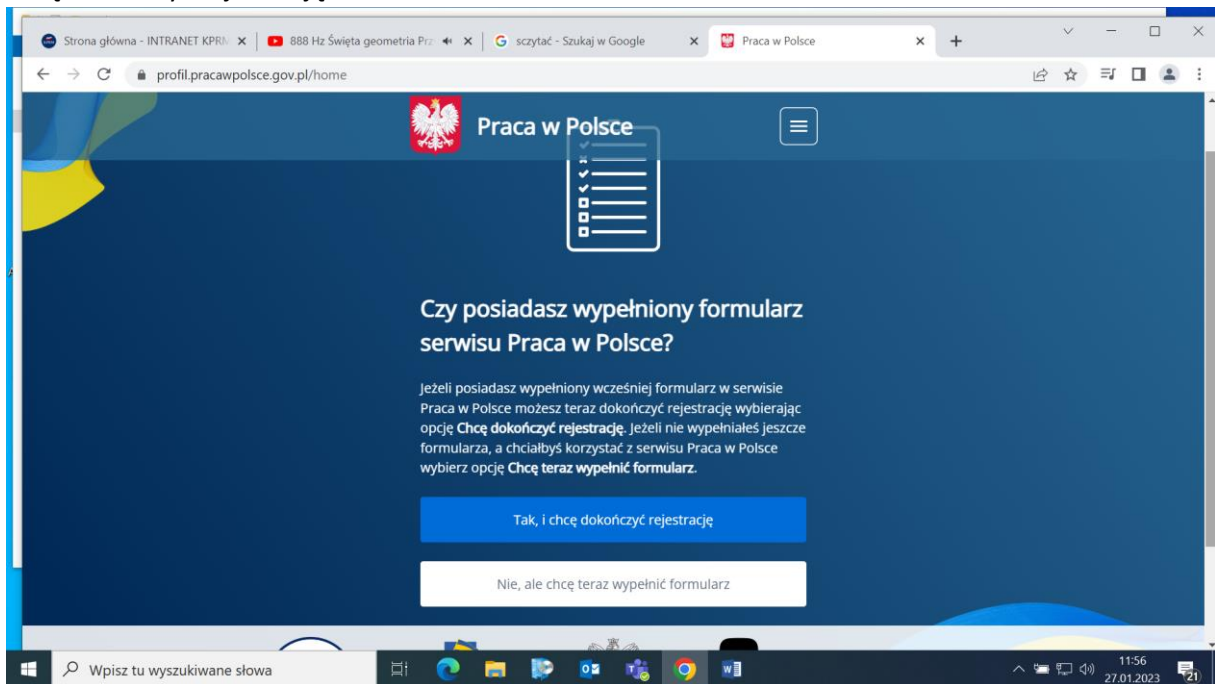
Strona główna - INTRANET KPRM ×
888 Hz Święta geometria Prz ×
sczytać - Szukaj w Google ×
Praca w Polsce ×
+

profil.pracawpolsce.gov.pl/home

Praca w Polsce

Czy posiadasz wypełniony formularz serwisu Praca w Polsce?

Jeżeli posiadasz wypełniony wcześniej formularz w serwisie Praca w Polsce możesz teraz dokończyć rejestrację wybierając opcję **Chcę dokończyć rejestrację**. Jeżeli nie wypełniałeś jeszcze formularza, a chciałbyś korzystać z serwisu Praca w Polsce wybierz opcję **Chcę teraz wypełnić formularz**.

Tak, i chcę dokończyć rejestrację

Nie, ale chcę teraz wypełnić formularz

Wpisz tu wyszukiwane słowa

11:56
27.01.2023
21